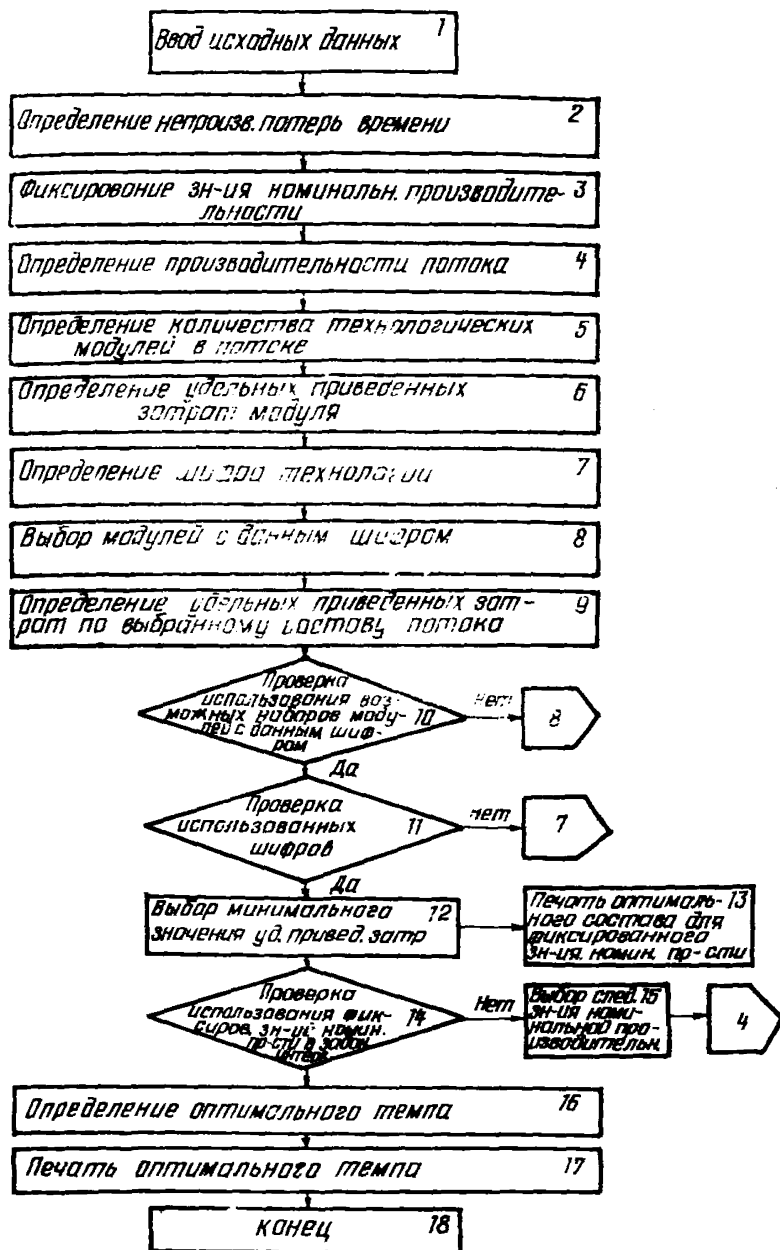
Ввод исходных данных 1

Определение непроизв. потерь времени 2

Фиксирование зн-ия номинальн. производительности 3

Определение производительности потока 4

Определение количества технологических модулей в потоке 5

Определение удельных приведенных затрат модуля 6

Определение шифра технологии 7

Выбор модулей с данным шифром 8

Определение удельных приведенных затрат по выбранному составу потока 9

Проверка использования возможных наборов модулей с данным шифром 10

Нет

8

Да

Проверка использованных шифров 11

нет

7

Да

Выбор минимального значения уд. привед. затр 12

Печать оптимального состава для фиксированного зн-ия. номин. пр-сти 13

Проверка использования фиксиров. зн-ий номин. пр-сти в задан. интер. 14

Нет

Выбор след. зн-ия номинальной производительн. 15

4

Определение оптимального темпа 16

Печать оптимального темпа 17

конец 18